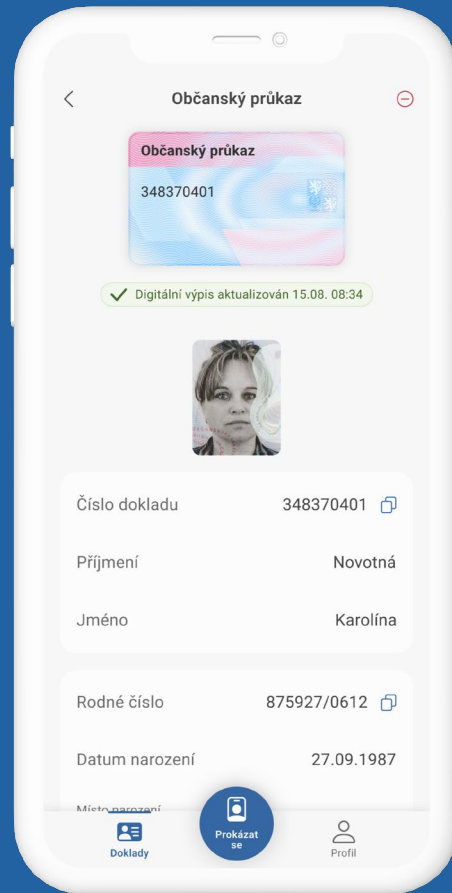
Občanský průkaz

Občanský průkaz
348370401

Digitální výpis aktualizován 15.08. 08:34

Číslo dokladu 348370401

Příjmení Novotná

Jméno Karolína

Rodné číslo 875927/0612

Datum narození 27.09.1987

Místo narození

Doklady

Prokázat se

Profil